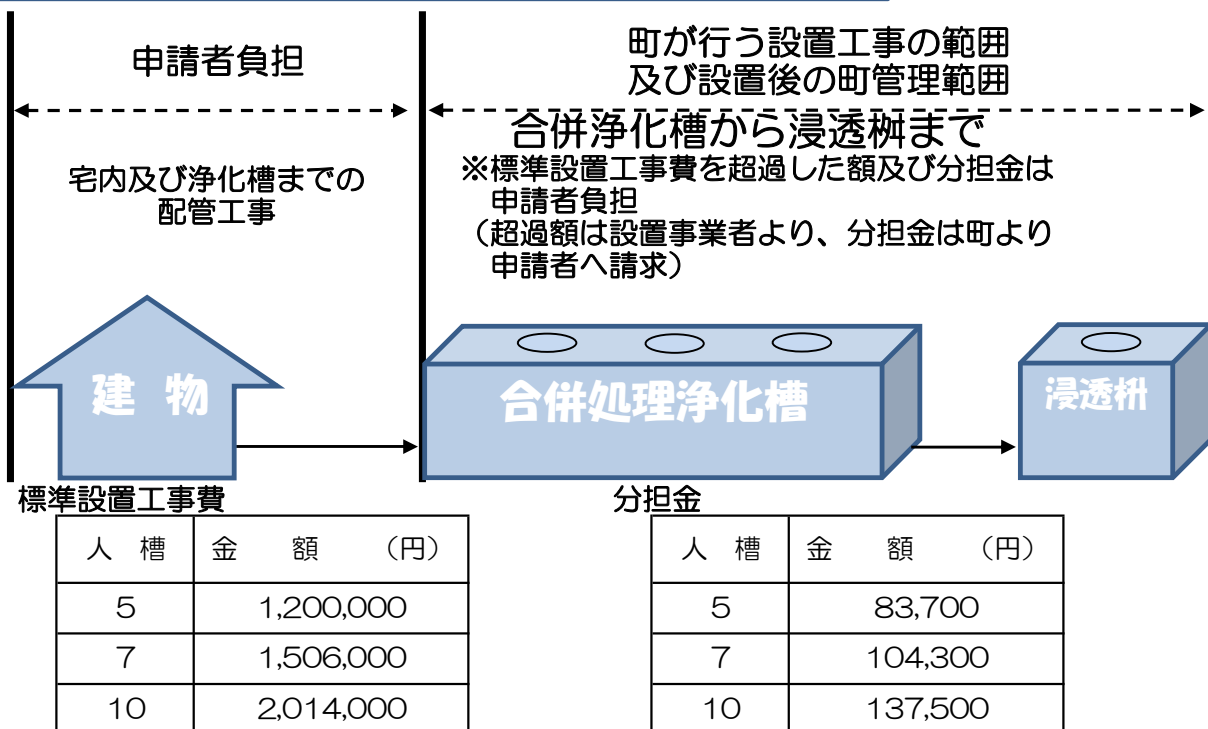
申請者負担

町が行う設置工事の範囲
及び設置後の町管理範囲

合併浄化槽から浸透桝まで
※標準設置工事費を超過した額及び分担金は申請者負担
（超過額は設置事業者より、分担金は町より申請者へ請求）

宅内及び浄化槽までの配管工事

建 物

合併処理浄化槽

浸透桝

標準設置工事費

| 人　槽 | 金　　額　　（円） |
|---|---|
| 5 | 1,200,000 |
| 7 | 1,506,000 |
| 10 | 2,014,000 |

分担金

| 人　槽 | 金　　額　　（円） |
|---|---|
| 5 | 83,700 |
| 7 | 104,300 |
| 10 | 137,500 |